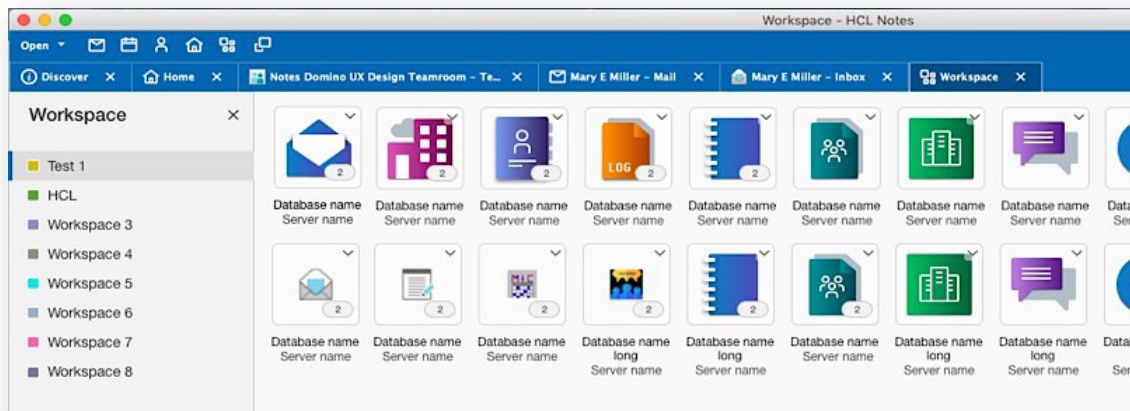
Workspace - HCL Notes

Open

Discover ✕ | Home ✕ | Notes Domino UX Design Teamroom - Te... ✕ | Mary E Miller - Mail ✕ | Mary E Miller - Inbox ✕ | Workspace ✕

Workspace ✕

Test 1
HCL
Workspace 3
Workspace 4
Workspace 5
Workspace 6
Workspace 7
Workspace 8

LOG

2 Database name Server name
2 Database name Server name
2 Database name Server name
2 Database name Server name
2 Database name Server name
2 Database name Server name
Database name Server name
Database name Server name
Data Ser

2 Database name Server name
2 Database name Server name
2 Database name Server name
2 Database name long Server name
2 Database name long Server name
2 Database name Server name
Database name long Server name
Database name long Server name
Data Ser